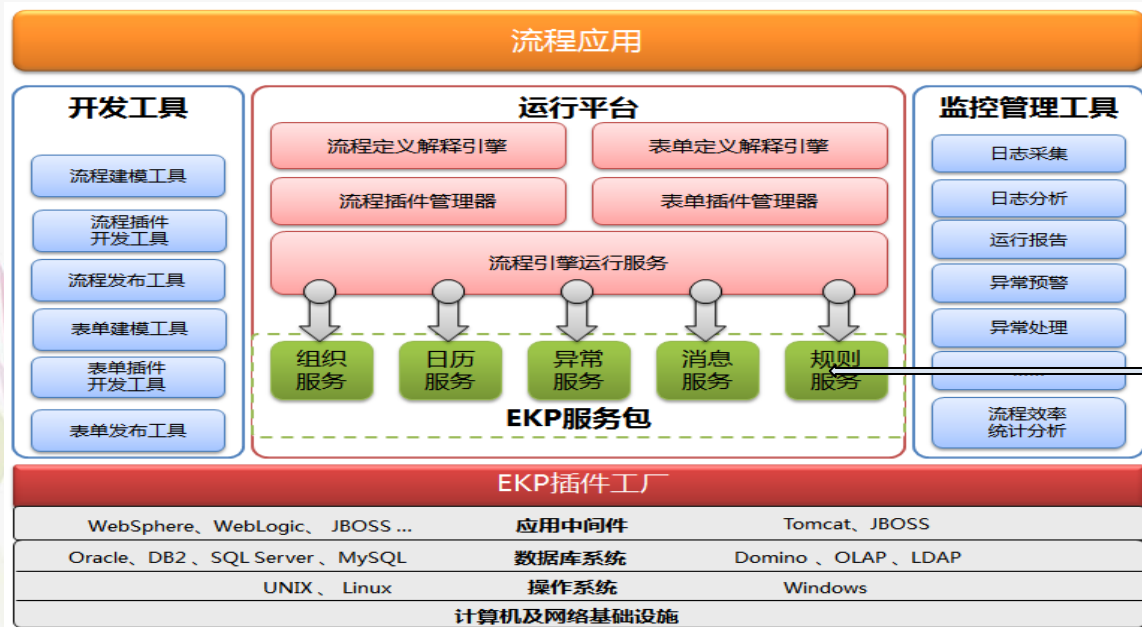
流程应用

开发工具

流程建模工具

流程插件开发工具

流程发布工具

表单建模工具

表单插件开发工具

表单发布工具

运行平台

流程定义解释引擎

表单定义解释引擎

流程插件管理器

表单插件管理器

流程引擎运行服务

组织服务

日历服务

异常服务

消息服务

规则服务

EKP服务包

监控管理工具

日志采集

日志分析

运行报告

异常预警

异常处理

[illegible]

流程效率统计分析

EKP插件工厂

WebSphere、WebLogic、 JBOSS ... 应用中间件 Tomcat、JBOSS

Oracle、DB2 、SQL Server 、MySQL 数据库系统 Domino 、OLAP 、LDAP

UNIX 、 Linux 操作系统 Windows

计算机及网络基础设施